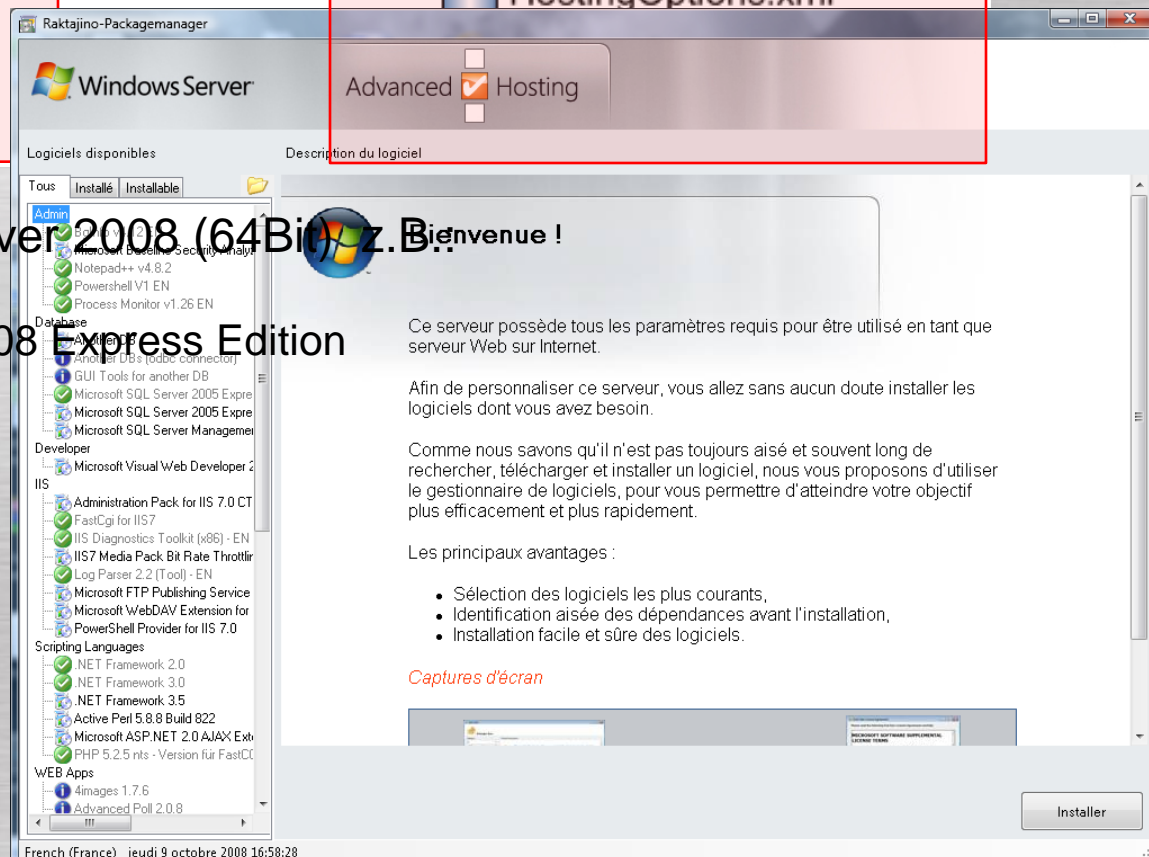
HostingOptions.xml

Raktajino-Packagemanager

Windows Server

Advanced Hosting

Logiciels disponibles

Description du logiciel

Tous | Installé | Installable

Admin
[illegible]
Microsoft Baseline Security Analy
Notepad++ v4.8.2
Powershell V1 EN
Process Monitor v1.26 EN
Database
Another DB
Another DBs (odbc connector)
GUI Tools for another DB
Microsoft SQL Server 2005 Expre
Microsoft SQL Server 2005 Expre
Microsoft SQL Server Managemen
Developer
Microsoft Visual Web Developer 2
IIS
Administration Pack for IIS 7.0 CT
FastCgi for IIS7
IIS Diagnostics Toolkit (x86) - EN
IIS7 Media Pack Bit Rate Throttlin
Log Parser 2.2 (Tool) - EN
Microsoft FTP Publishing Service
Microsoft WebDAV Extension for
PowerShell Provider for IIS 7.0
Scripting Languages
.NET Framework 2.0
.NET Framework 3.0
.NET Framework 3.5
Active Perl 5.8.8 Build 822
Microsoft ASP.NET 2.0 AJAX Ext
PHP 5.2.5 nts - Version für FastC
WEB Apps
4images 1.7.6
Advanced Poll 2.0.8

ver 2008 (64Bit) z.B.:

08 Express Edition

Bienvenue !

Ce serveur possède tous les paramètres requis pour être utilisé en tant que serveur Web sur Internet.

Afin de personnaliser ce serveur, vous allez sans aucun doute installer les logiciels dont vous avez besoin.

Comme nous savons qu'il n'est pas toujours aisé et souvent long de rechercher, télécharger et installer un logiciel, nous vous proposons d'utiliser le gestionnaire de logiciels, pour vous permettre d'atteindre votre objectif plus efficacement et plus rapidement.

Les principaux avantages :

• Sélection des logiciels les plus courants,
• Identification aisée des dépendances avant l'installation,
• Installation facile et sûre des logiciels.

Captures d'écran

MICROSOFT SOFTWARE SUPPLEMENTAL LICENSE TERMS

Installer

French (France) jeudi 9 octobre 2008 16:58:28